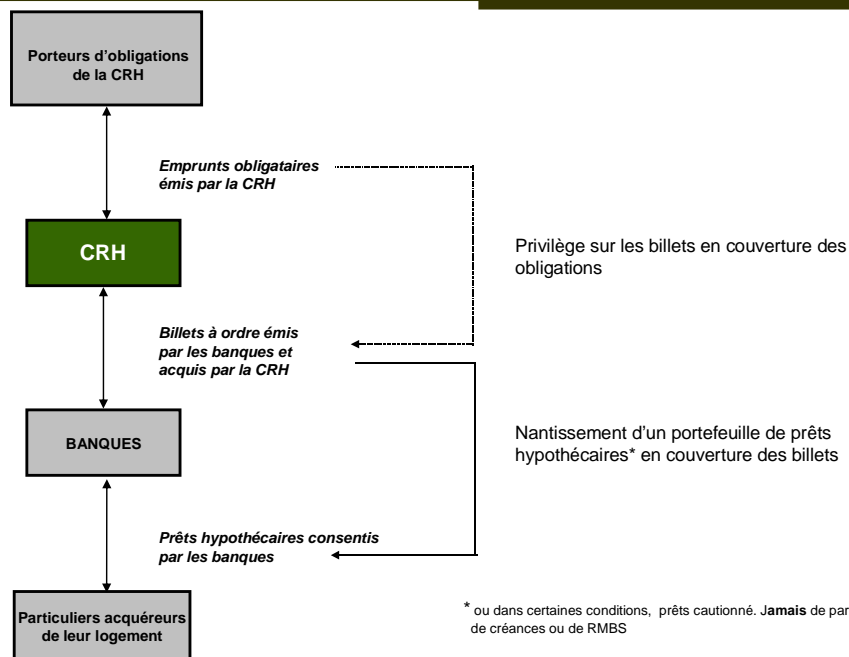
Porteurs d'obligations de la CRH

Emprunts obligataires émis par la CRH

CRH

Privilège sur les billets en couverture des obligations

Billets à ordre émis par les banques et acquis par la CRH

BANQUES

Nantissement d'un portefeuille de prêts hypothécaires* en couverture des billets

Prêts hypothécaires consentis par les banques

Particuliers acquéreurs de leur logement

* ou dans certaines conditions, prêts cautionné. Jamais de par de créances ou de RMBS